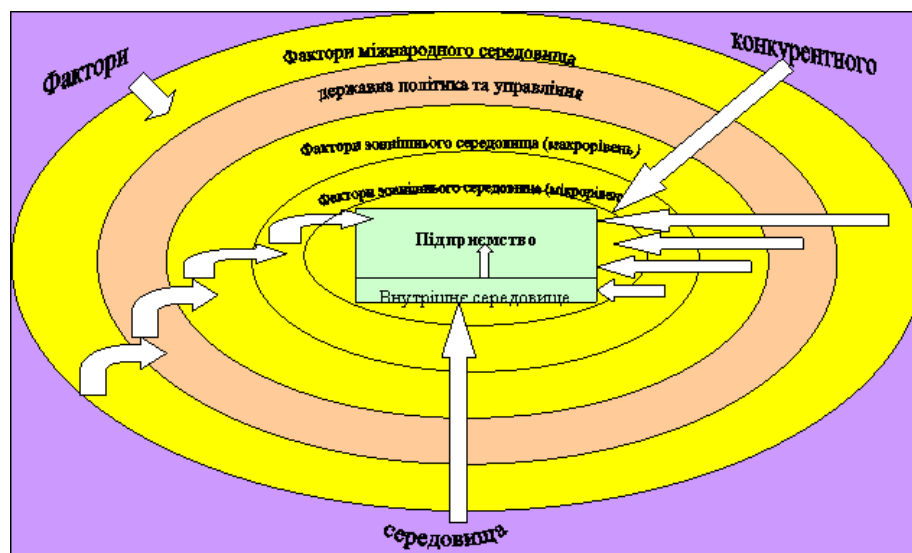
Фактори

Фактори міжнародного середовища

конкурентного

державна політика та управління

Фактори зовнішнього середовища (макрорівень)

Фактори зовнішнього середовища (мікрорівень)

Підприємство

Внутрішнє середовище

середовища